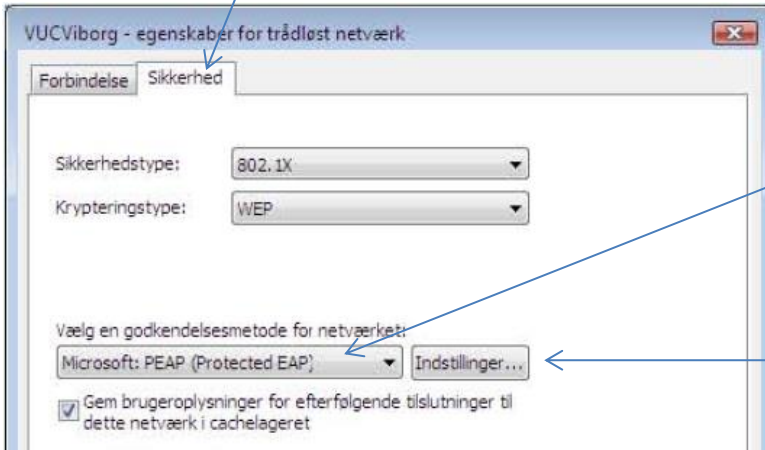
VUCViborg - egenskaber for trådløst netværk

Forbindelse Sikkerhed

Sikkerhedstype: 802.1X

Krypteringstype: WEP

Vælg en godkendelsesmetode for netværket:

Microsoft: PEAP (Protected EAP)

Indstillinger...

Gem brugeroplysninger for efterfølgende tilslutninger til dette netværk i cachelageret